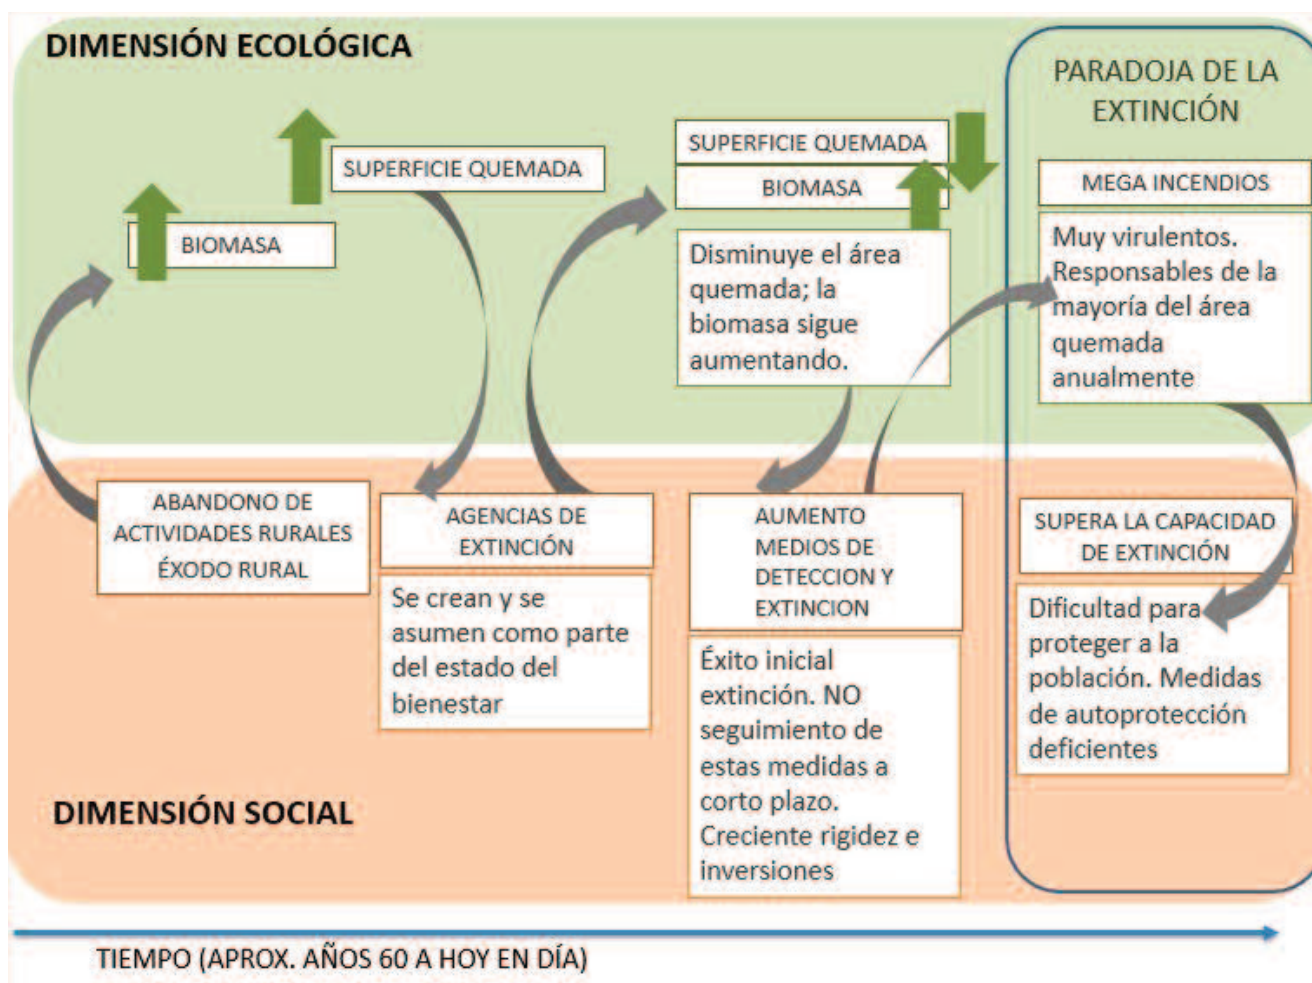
DIMENSIÓN ECOLÓGICA

PARADOJA DE LA EXTINCIÓN

SUPERFICIE QUEMADA

BIOMASA

SUPERFICIE QUEMADA

BIOMASA

Disminuye el área quemada; la biomasa sigue aumentando.

MEGA INCENDIOS

Muy virulentos. Responsables de la mayoría del área quemada anualmente

ABANDONO DE ACTIVIDADES RURALES ÉXODO RURAL

AGENCIAS DE EXTINCIÓN

Se crean y se asumen como parte del estado del bienestar

AUMENTO MEDIOS DE DETECCION Y EXTINCION

Éxito inicial extinción. NO seguimiento de estas medidas a corto plazo. Creciente rigidez e inversiones

SUPERA LA CAPACIDAD DE EXTINCIÓN

Dificultad para proteger a la población. Medidas de autoprotección deficientes

DIMENSIÓN SOCIAL

TIEMPO (APROX. AÑOS 60 A HOY EN DÍA)